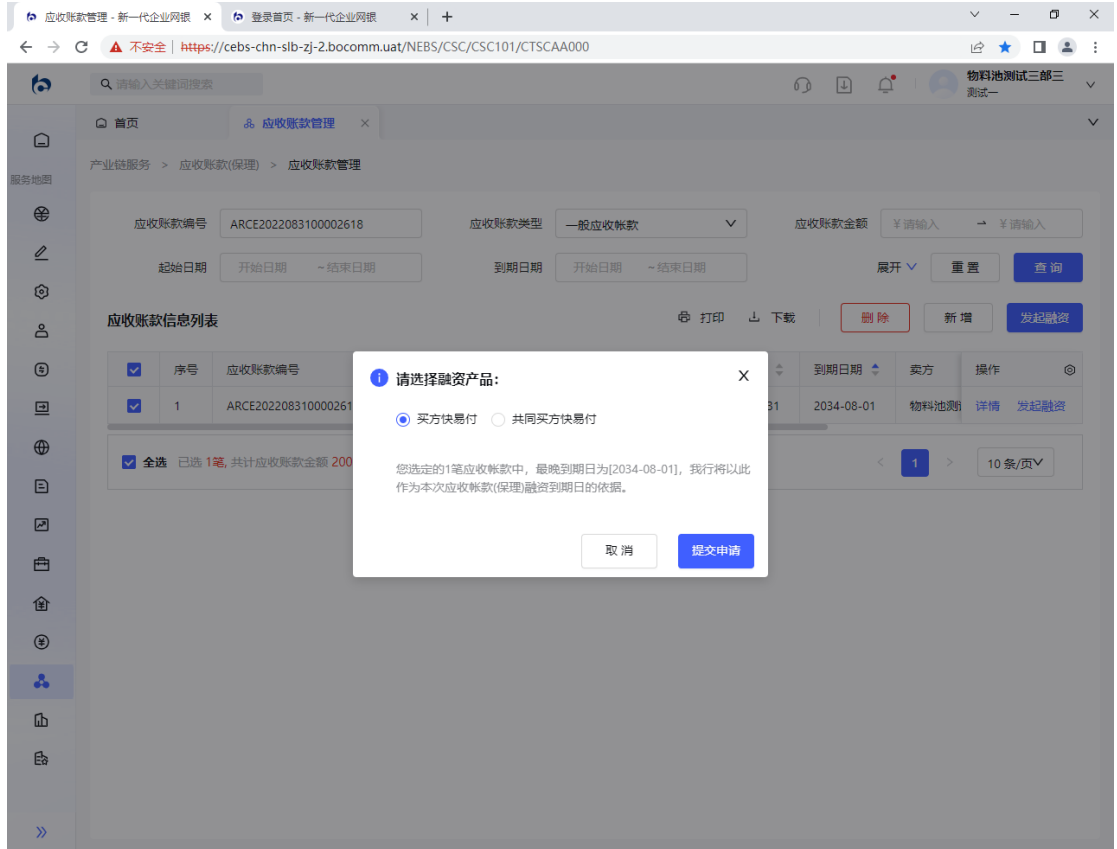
应收账款管理 - 新一代企业网银 ×
登录首页 - 新一代企业网银 ×
+

不安全 | https://cebs-chn-slb-zj-2.bocomm.uat/NEBS/CSC/CSC101/CTSCAA000

请输入关键词搜索

物料池测试三部三
测试一

首页
应收账款管理 ×

服务地图

产业链服务 > 应收账款(保理) > 应收账款管理

应收账款编号 ARCE2022083100002618
应收账款类型 一般应收帐款
应收账款金额 ¥请输入 → ¥请输入
起始日期 开始日期 ~结束日期
到期日期 开始日期 ~结束日期
展开
重置
查询

应收账款信息列表
打印
下载
删除
新增
发起融资

| | 序号 | 应收账款编号 | | 到期日期 | 卖方 | 操作 |
|---|---|---|---|---|---|---|
| ☑ | 1 | ARCE20220831000026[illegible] | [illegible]31 | 2034-08-01 | 物料池测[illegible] | 详情 发起融资 |

全选 已选 1笔，共计应收账款金额 200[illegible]

1
10 条/页

请选择融资产品:
买方快易付
共同买方快易付

您选定的1笔应收帐款中，最晚到期日为[2034-08-01]，我行将以此作为本次应收账款(保理)融资到期日的依据。

取消
提交申请